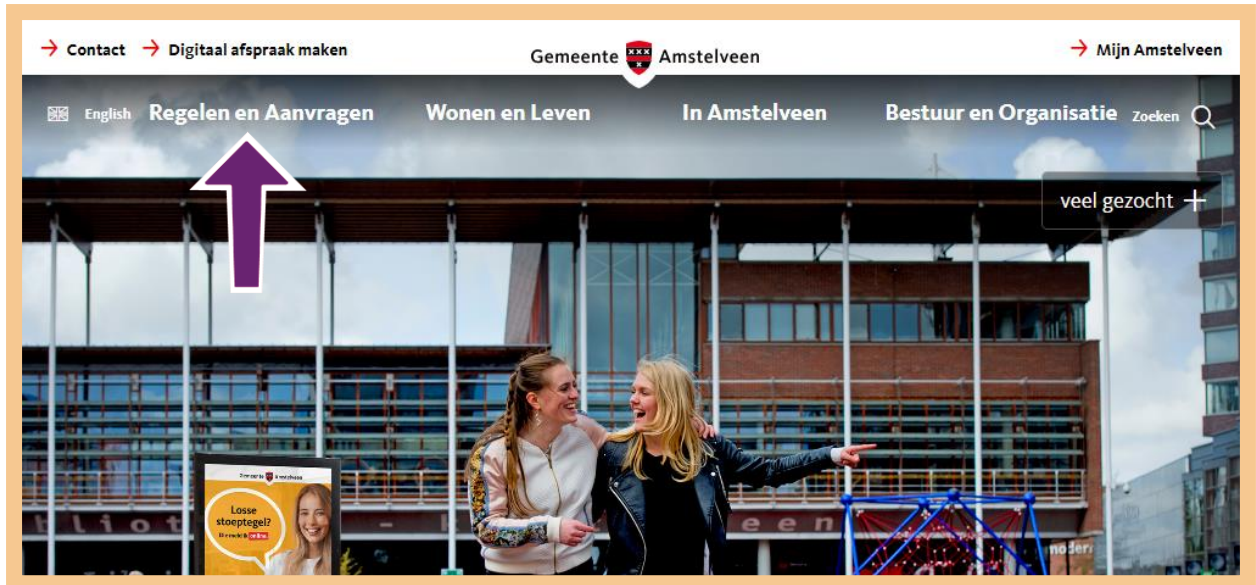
→ Contact → Digitaal afspraak maken

Gemeente Amstelveen

→ Mijn Amstelveen

English Regelen en Aanvragen Wonen en Leven In Amstelveen Bestuur en Organisatie Zoeken

veel gezocht +

Gemeente Amstelveen

Losse stoeptegel?

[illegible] online

bliot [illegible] een

modern